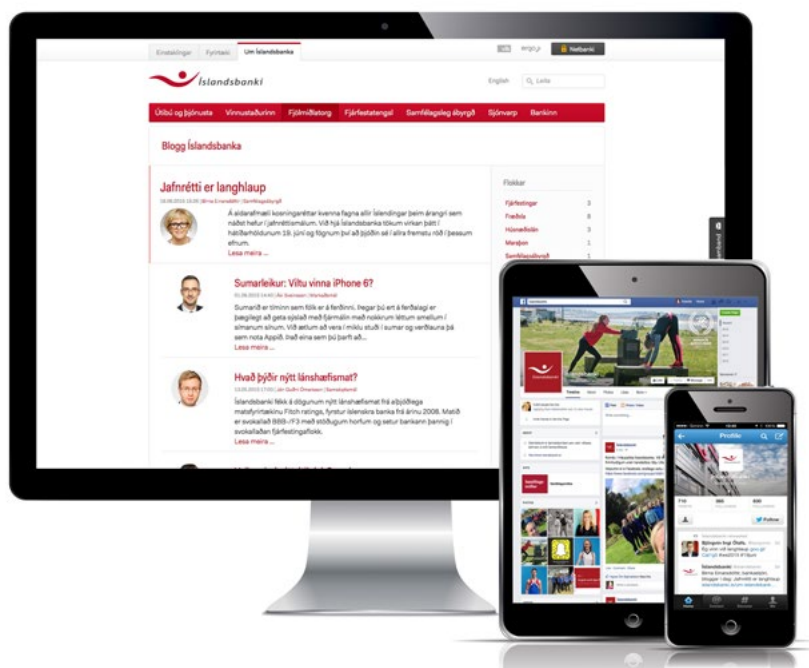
Einstaklingar Fyrirtæki Um Íslandsbanka

Netbanki

Íslandsbanki

English Leita

Útibú og þjónusta Vinnustaðurinn Fjölmiðlatorg Fjárfestatengsl Samfélagsleg ábyrgð Sjónvarp Bankinn

Blogg Íslandsbanka

Jafnrétti er langhlaup

19.06.2015 | Birna Einarsdóttir | Samfélagsábyrgð

Á aldarafmæli kosningaréttar kvenna fagna allir Íslendingar þeim árangri sem náðst hefur í jafnréttismálum. Við hjá Íslandsbanka tökum virkan þátt í hátíðarhöldunum 19. júní og fögnum því að þjóðin sé í allra fremstu röð í þessum efnum.

Lesa meira ...

Flokkar

Fjárfestingar 3
Fræðsla 8
Húsnæðislán 3
Maraþon 1
Samfélagsábyrgð

Sumarleikur: Viltu vinna iPhone 6?

01.06.2015 | Ívar Svansson | Markaðsmál

Sumarið er tíminn sem fólk er á ferðinni. Þegar þú ert á ferðalagi er bæglegt að geta sýslað með fjármálin með nokkrum léttum smellum í símanum sínum. Við ætlum að vera í miklu stuði í sumar og verðlauna þá sem nota Appið. Það eina sem þú þarft að...

Lesa meira ...

Hvað þýðir nýtt lánshæfismat?

13.05.2015 | Jón Guðni Ómarsson | Samskiptamál

Íslandsbanki fékk á dögunum nýtt lánshæfismat frá alþjóðlega matsfyrirtækinu Fitch ratings, fyrstur íslenskra banka frá árinu 2008. Matið er svokallað BBB-/F3 með stöðugum horfum og setur bankann þannig í svokallaðan fjárfestingaflokk.

Lesa meira ...

Profile

Follow

Íslandsbanki